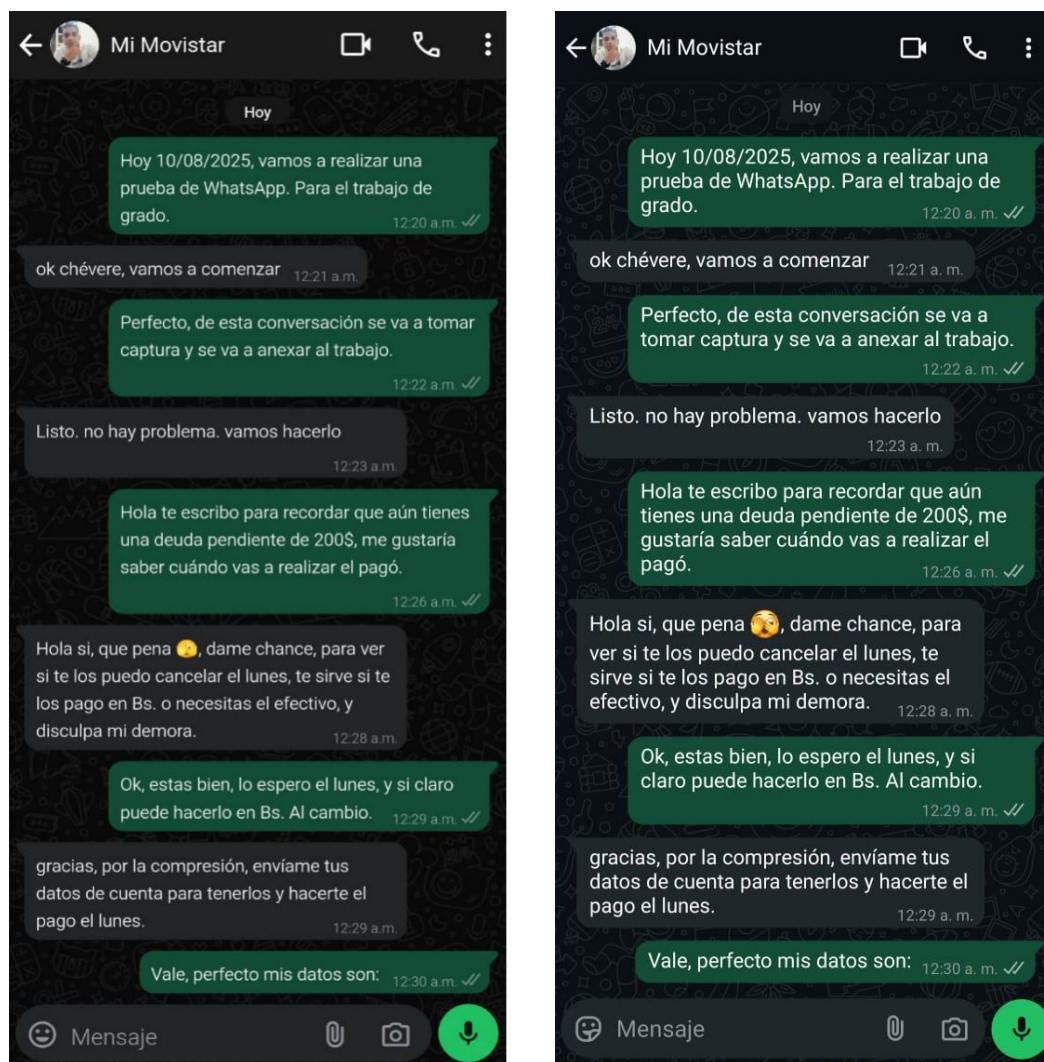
Mi Movistar

Hoy

Hoy 10/08/2025, vamos a realizar una prueba de WhatsApp. Para el trabajo de grado. 12:20 a.m.

ok chévere, vamos a comenzar 12:21 a.m.

Perfecto, de esta conversación se va a tomar captura y se va a anexar al trabajo. 12:22 a.m.

Listo. no hay problema. vamos hacerlo 12:23 a.m.

Hola te escribo para recordar que aún tienes una deuda pendiente de 200$, me gustaría saber cuándo vas a realizar el pagó. 12:26 a.m.

Hola si, que pena 😳, dame chance, para ver si te los puedo cancelar el lunes, te sirve si te los pago en Bs. o necesitas el efectivo, y disculpa mi demora. 12:28 a.m.

Ok, estas bien, lo espero el lunes, y si claro puede hacerlo en Bs. Al cambio. 12:29 a.m.

gracias, por la compresión, envíame tus datos de cuenta para tenerlos y hacerte el pago el lunes. 12:29 a.m.

Vale, perfecto mis datos son: 12:30 a.m.

Mensaje

Mi Movistar

Hoy

Hoy 10/08/2025, vamos a realizar una prueba de WhatsApp. Para el trabajo de grado. 12:20 a. m.

ok chévere, vamos a comenzar 12:21 a. m.

Perfecto, de esta conversación se va a tomar captura y se va a anexar al trabajo. 12:22 a. m.

Listo. no hay problema. vamos hacerlo 12:23 a. m.

Hola te escribo para recordar que aún tienes una deuda pendiente de 200$, me gustaría saber cuándo vas a realizar el pagó. 12:26 a. m.

Hola si, que pena 😳, dame chance, para ver si te los puedo cancelar el lunes, te sirve si te los pago en Bs. o necesitas el efectivo, y disculpa mi demora. 12:28 a. m.

Ok, estas bien, lo espero el lunes, y si claro puede hacerlo en Bs. Al cambio. 12:29 a. m.

gracias, por la compresión, envíame tus datos de cuenta para tenerlos y hacerte el pago el lunes. 12:29 a. m.

Vale, perfecto mis datos son: 12:30 a. m.

Mensaje